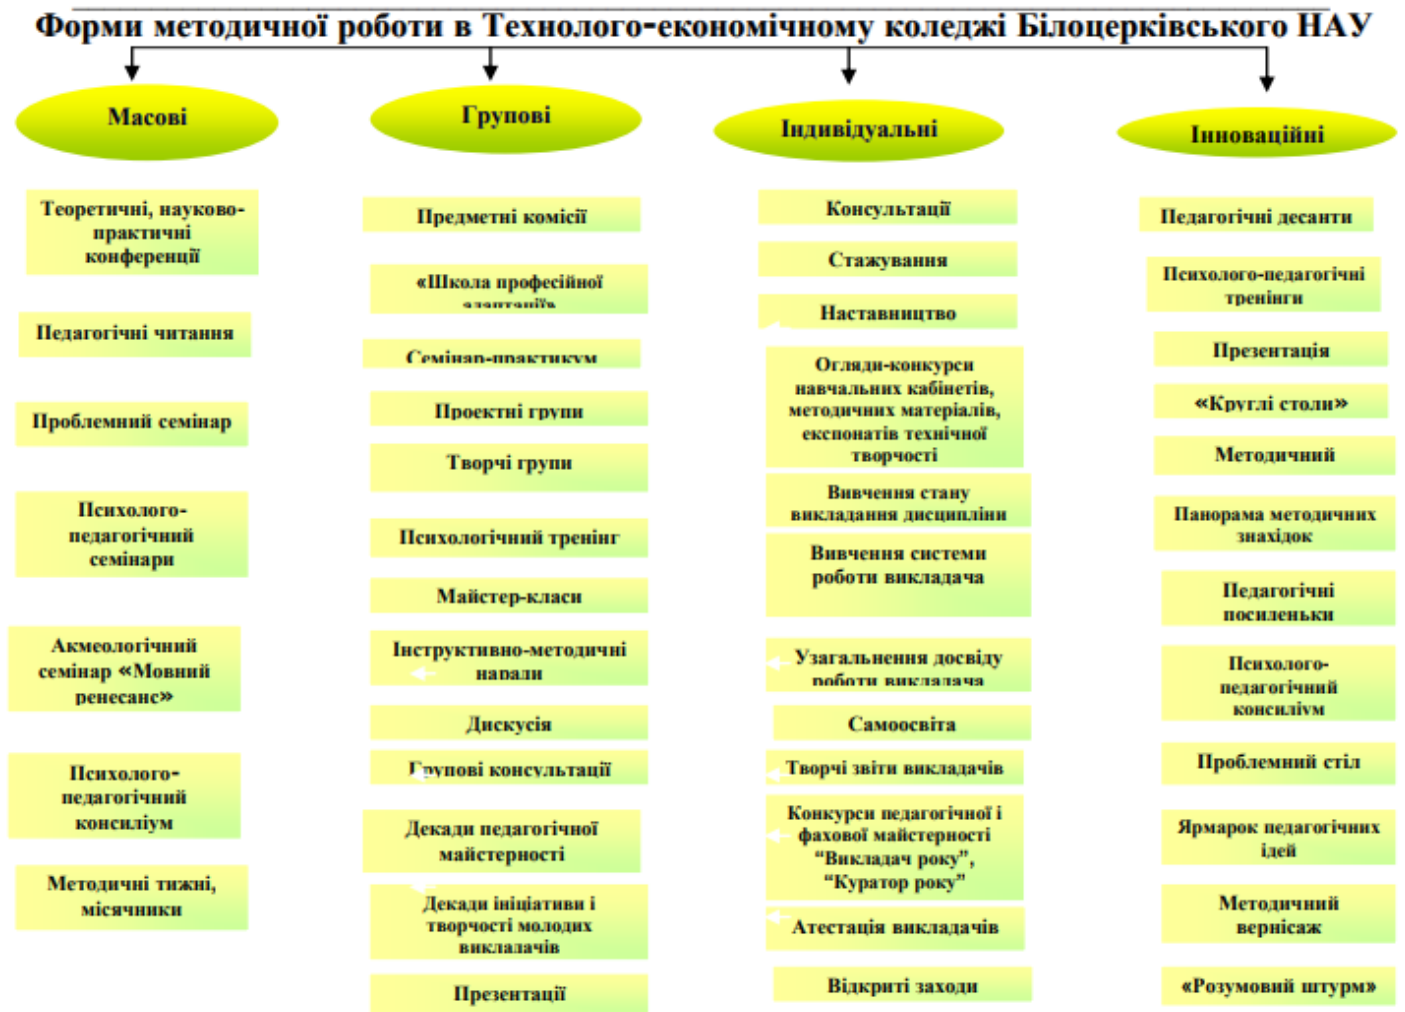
Форми методичної роботи в Технолого-економічному коледжі Білоцерківського НАУ

Масові

Теоретичні, науково-практичні конференції

Педагогічні читання

Проблемний семінар

Психолого-педагогічний семінари

Акмеологічний семінар «Мовний ренесанс»

Психолого-педагогічний консиліум

Методичні тижні, місячники

Групові

Предметні комісії

«Школа професійної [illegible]

Семінар-практикум

Проектні групи

Творчі групи

Психологічний тренінг

Майстер-класи

Інструктивно-методичні наради

Дискусія

Групові консультації

Декади педагогічної майстерності

Декади ініціативи і творчості молодих викладачів

Презентації

Індивідуальні

Консультації

Стажування

Наставництво

Огляди-конкурси навчальних кабінетів, методичних матеріалів, експонатів технічної творчості

Вивчення стану викладання дисципліни

Вивчення системи роботи викладача

Узагальнення досвіду роботи викладача

Самоосвіта

Творчі звіти викладачів

Конкурси педагогічної і фахової майстерності "Викладач року", "Куратор року"

Атестація викладачів

Відкриті заходи

Інноваційні

Педагогічні десанти

Психолого-педагогічні тренінги

Презентація

«Круглі столи»

Методичний

Панорама методичних знахідок

Педагогічні посиденьки

Психолого-педагогічний консиліум

Проблемний стіл

Ярмарок педагогічних ідей

Методичний вернісаж

«Розумовий штурм»